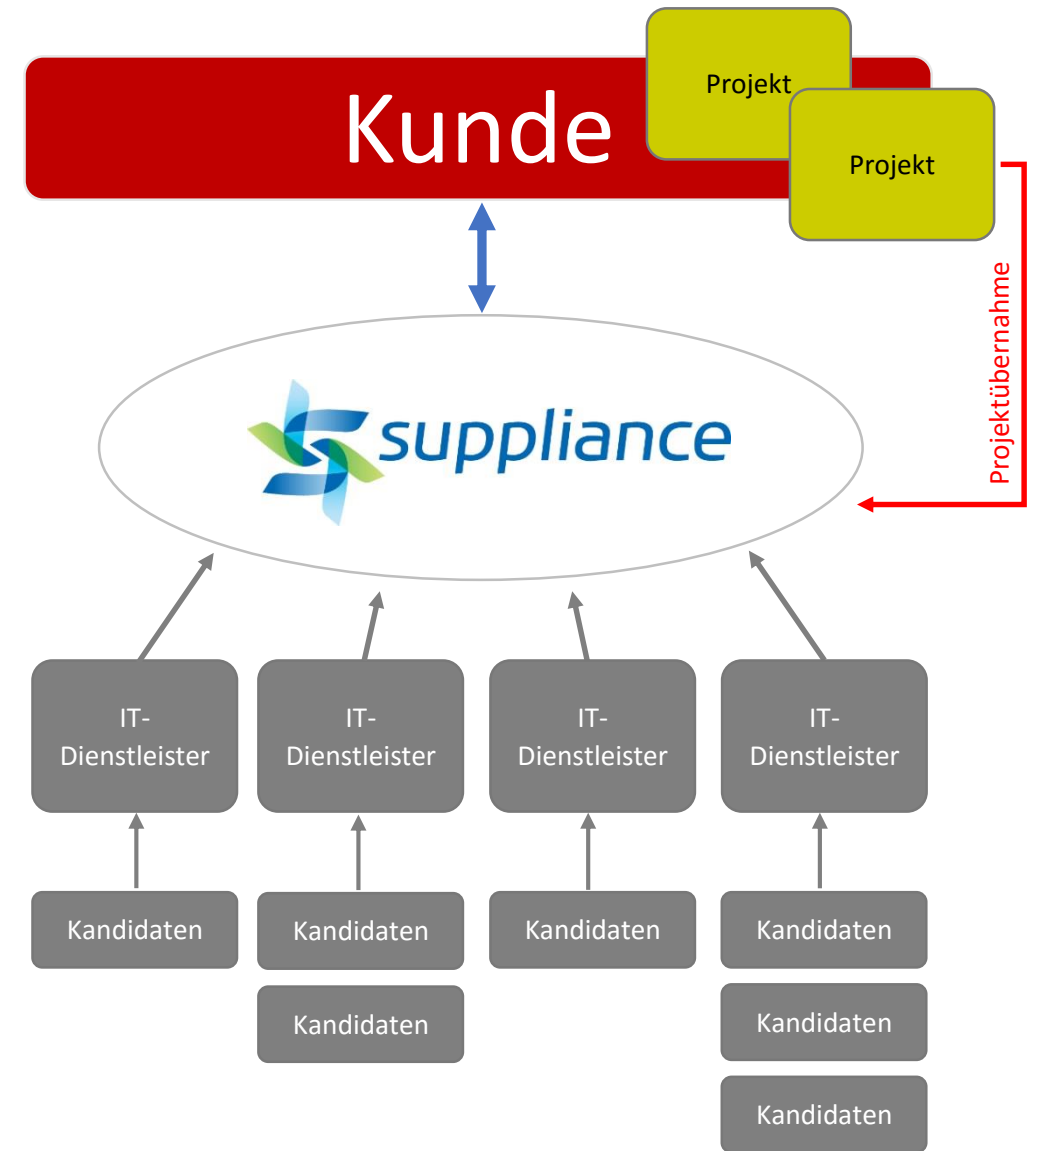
Kunde

Projekt

Projekt

Projektübernahme

suppliance

IT-Dienstleister

IT-Dienstleister

IT-Dienstleister

IT-Dienstleister

Kandidaten

Kandidaten

Kandidaten

Kandidaten

Kandidaten

Kandidaten

Kandidaten